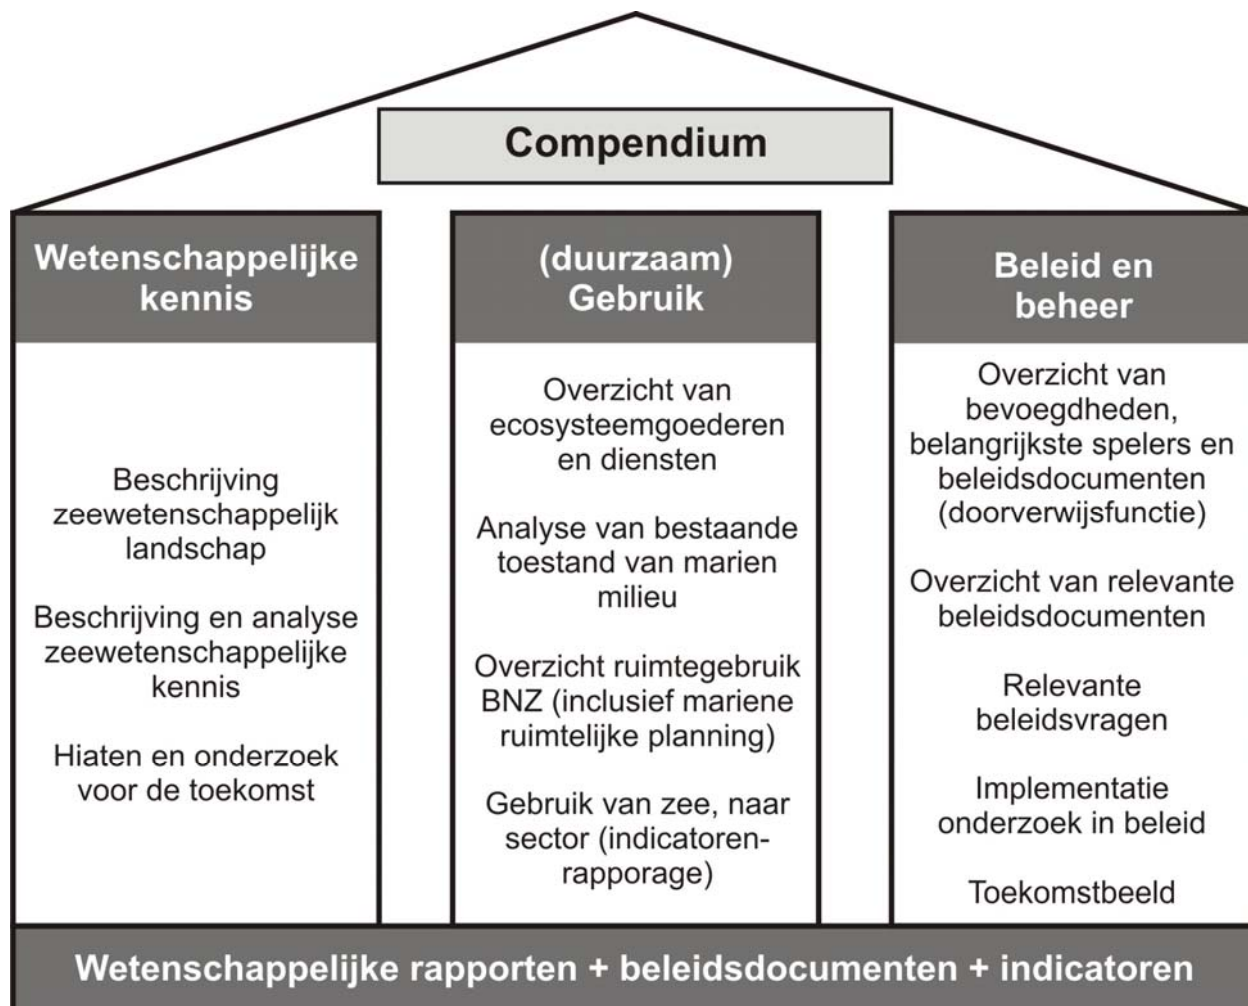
Compendium

Wetenschappelijke kennis

Beschrijving zeewetenschappelijk landschap

Beschrijving en analyse zeewetenschappelijke kennis

Hiaten en onderzoek voor de toekomst

(duurzaam) Gebruik

Overzicht van ecosysteemgoederen en diensten

Analyse van bestaande toestand van marien milieu

Overzicht ruimtegebruik BNZ (inclusief mariene ruimtelijke planning)

Gebruik van zee, naar sector (indicatoren-rapporage)

Beleid en beheer

Overzicht van bevoegdheden, belangrijkste spelers en beleidsdocumenten (doorverwijsfunctie)

Overzicht van relevante beleidsdocumenten

Relevante beleidsvragen

Implementatie onderzoek in beleid

Toekomstbeeld

Wetenschappelijke rapporten + beleidsdocumenten + indicatoren